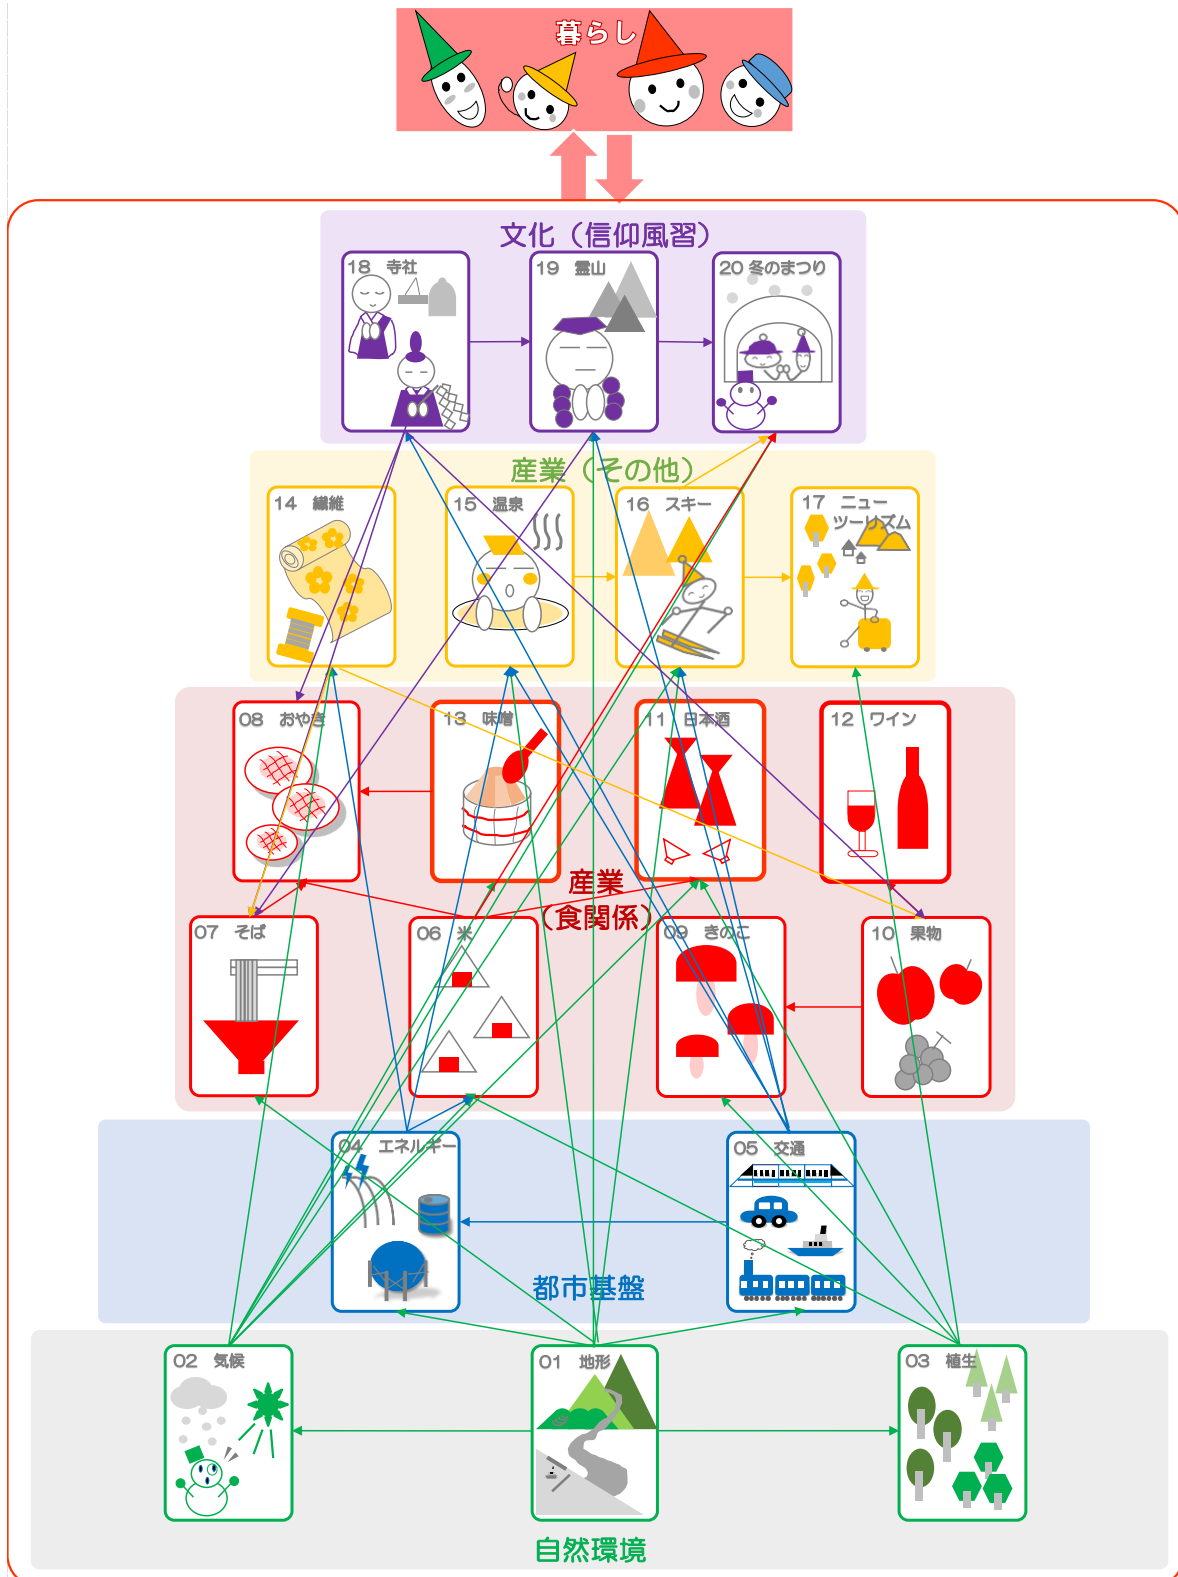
暮らし

文化（信仰風習）

18 寺社

19 霊山

20 冬のまつり

産業（その他）

14 繊維

15 温泉

16 スキー

17 ニューツーリズム

08 おやき

13 味噌

11 日本酒

12 ワイン

産業（食関係）

07 そば

06 米

09 きのこ

10 果物

04 エネルギー

05 交通

都市基盤

02 気候

01 地形

03 植生

自然環境